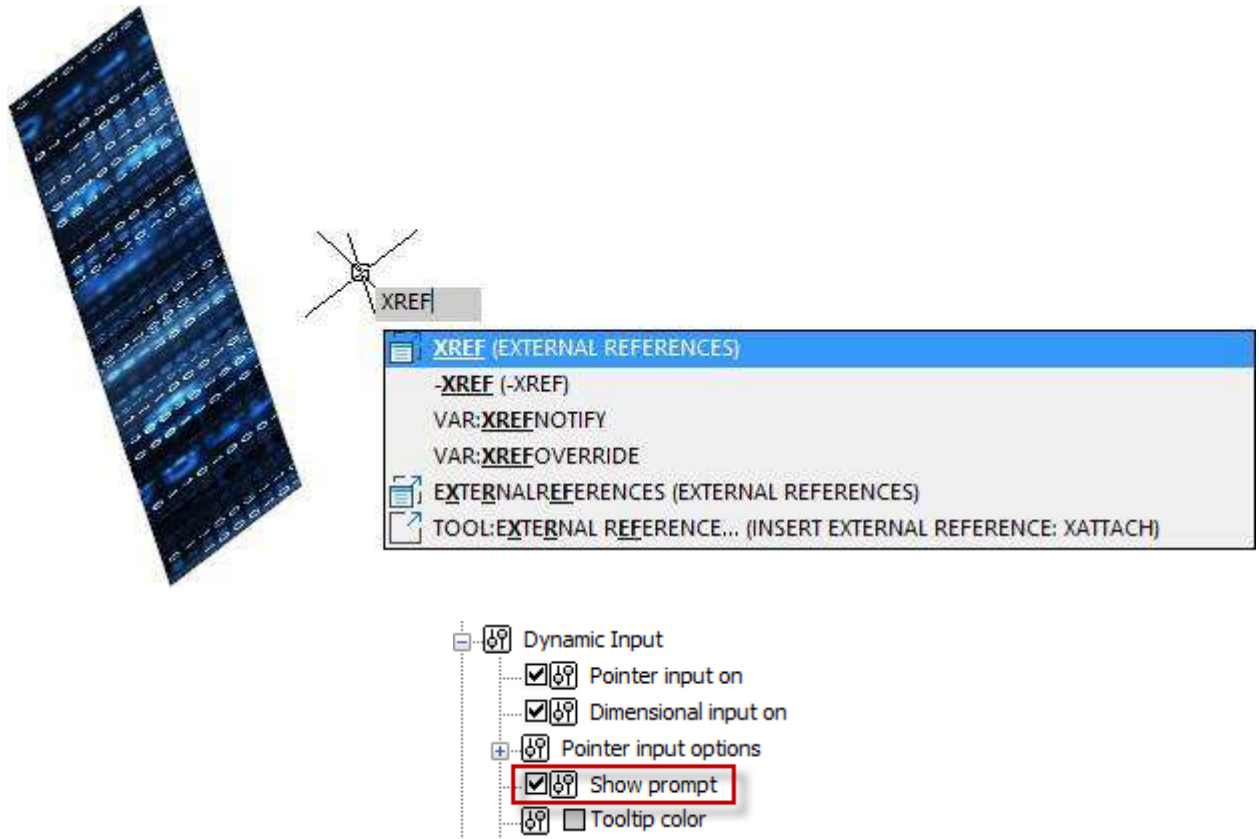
XREF

XREF (EXTERNAL REFERENCES)
-XREF (-XREF)
VAR:XREFNOTIFY
VAR:XREFOVERRIDE
EXTERNALREFERENCES (EXTERNAL REFERENCES)
TOOL:EXTERNAL REFERENCE... (INSERT EXTERNAL REFERENCE: XATTACH)

Dynamic Input
Pointer input on
Dimensional input on
Pointer input options
Show prompt
Tooltip color